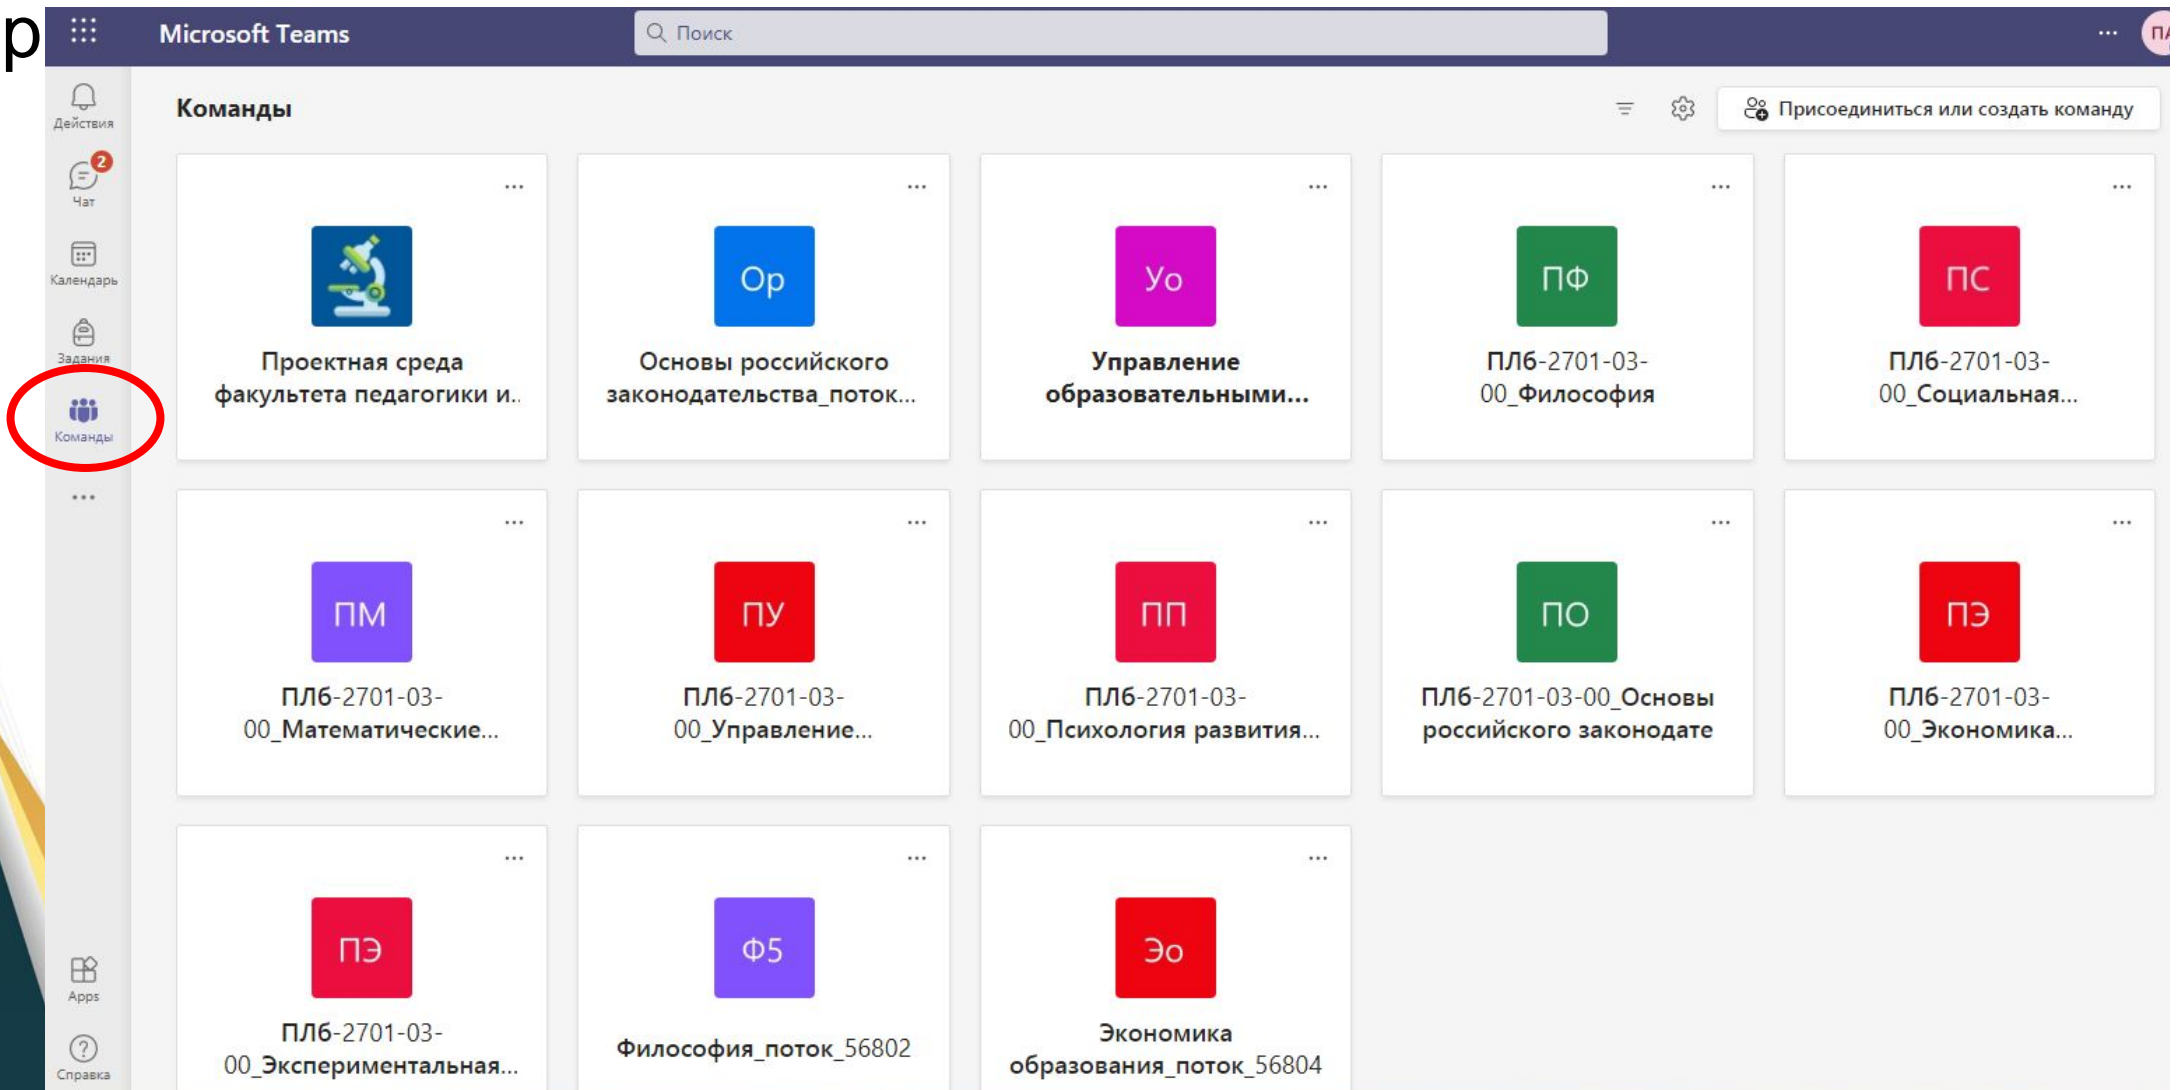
р

Microsoft Teams

Поиск

...

ПА

Действия

2

Чат

Календарь

Задания

Команды

...

Apps

Справка

Команды

Присоединиться или создать команду

...

Проектная среда факультета педагогики и..

...

Ор

Основы российского законодательства_поток...

...

Уо

Управление образовательными...

...

ПФ

ПЛ6-2701-03-00_Философия

...

ПС

ПЛ6-2701-03-00_Социальная...

...

ПМ

ПЛ6-2701-03-00_Математические...

...

ПУ

ПЛ6-2701-03-00_Управление...

...

ПП

ПЛ6-2701-03-00_Психология развития...

...

ПО

ПЛ6-2701-03-00_Основы российского законодате

...

ПЭ

ПЛ6-2701-03-00_Экономика...

...

ПЭ

ПЛ6-2701-03-00_Экспериментальная...

...

Ф5

Философия_поток_56802

...

Эо

Экономика образования_поток_56804